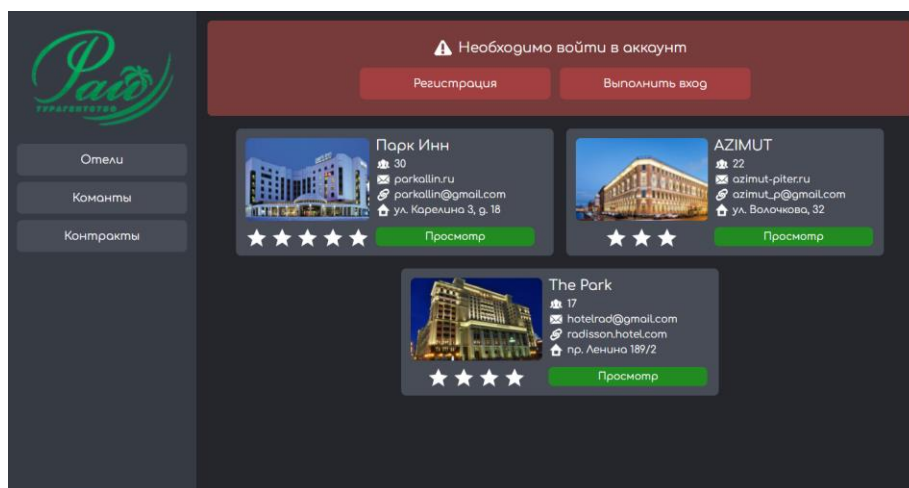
Рай
турагентство

Отели

Команты

Контракты

Необходимо войти в аккаунт

Регистрация

Выполнить вход

Парк Инн
30
parkallin.ru
parkallin@gmail.com
ул. Карелина 3, д. 18
★★★★★
Просмотр

AZIMUT
22
azimut-piter.ru
azimut_p@gmail.com
ул. Волочкова, 32
★★★
Просмотр

The Park
17
hotelrad@gmail.com
radisson.hotel.com
пр. Ленина 189/2
★★★★
Просмотр